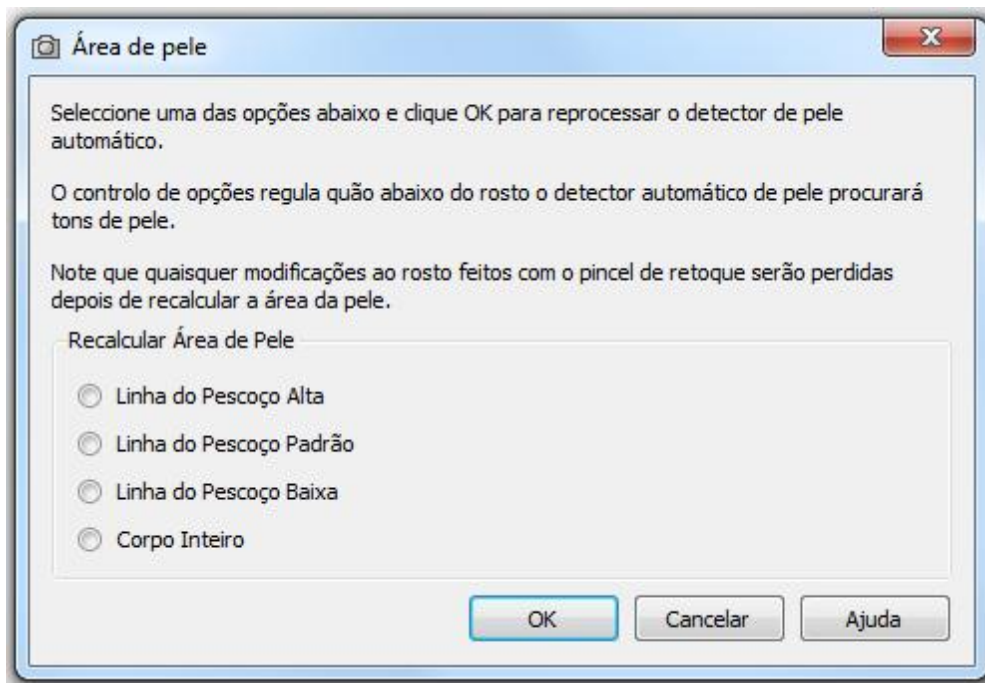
Área de pele

Seleccione uma das opções abaixo e clique OK para reprocessar o detector de pele automático.

O controlo de opções regula quão abaixo do rosto o detector automático de pele procurará tons de pele.

Note que quaisquer modificações ao rosto feitos com o pincel de retoque serão perdidas depois de recalcular a área da pele.

Recalcular Área de Pele

Linha do Pescoço Alta

Linha do Pescoço Padrão

Linha do Pescoço Baixa

Corpo Inteiro

OK

Cancelar

Ajuda